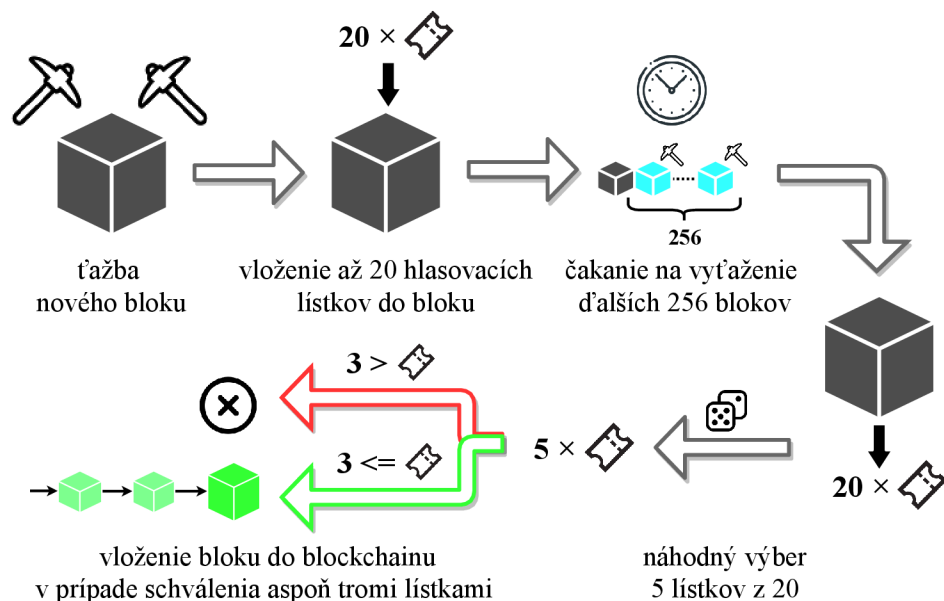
20 ×

ťažba nového bloku

vloženie až 20 hlasovacích lístkov do bloku

256

čakanie na vyťaženie ďalších 256 blokov

20 ×

3 >

3 <=

5 ×

vloženie bloku do blockchainu v prípade schválenia aspoň tromi lístkami

náhodný výber 5 lístkov z 20